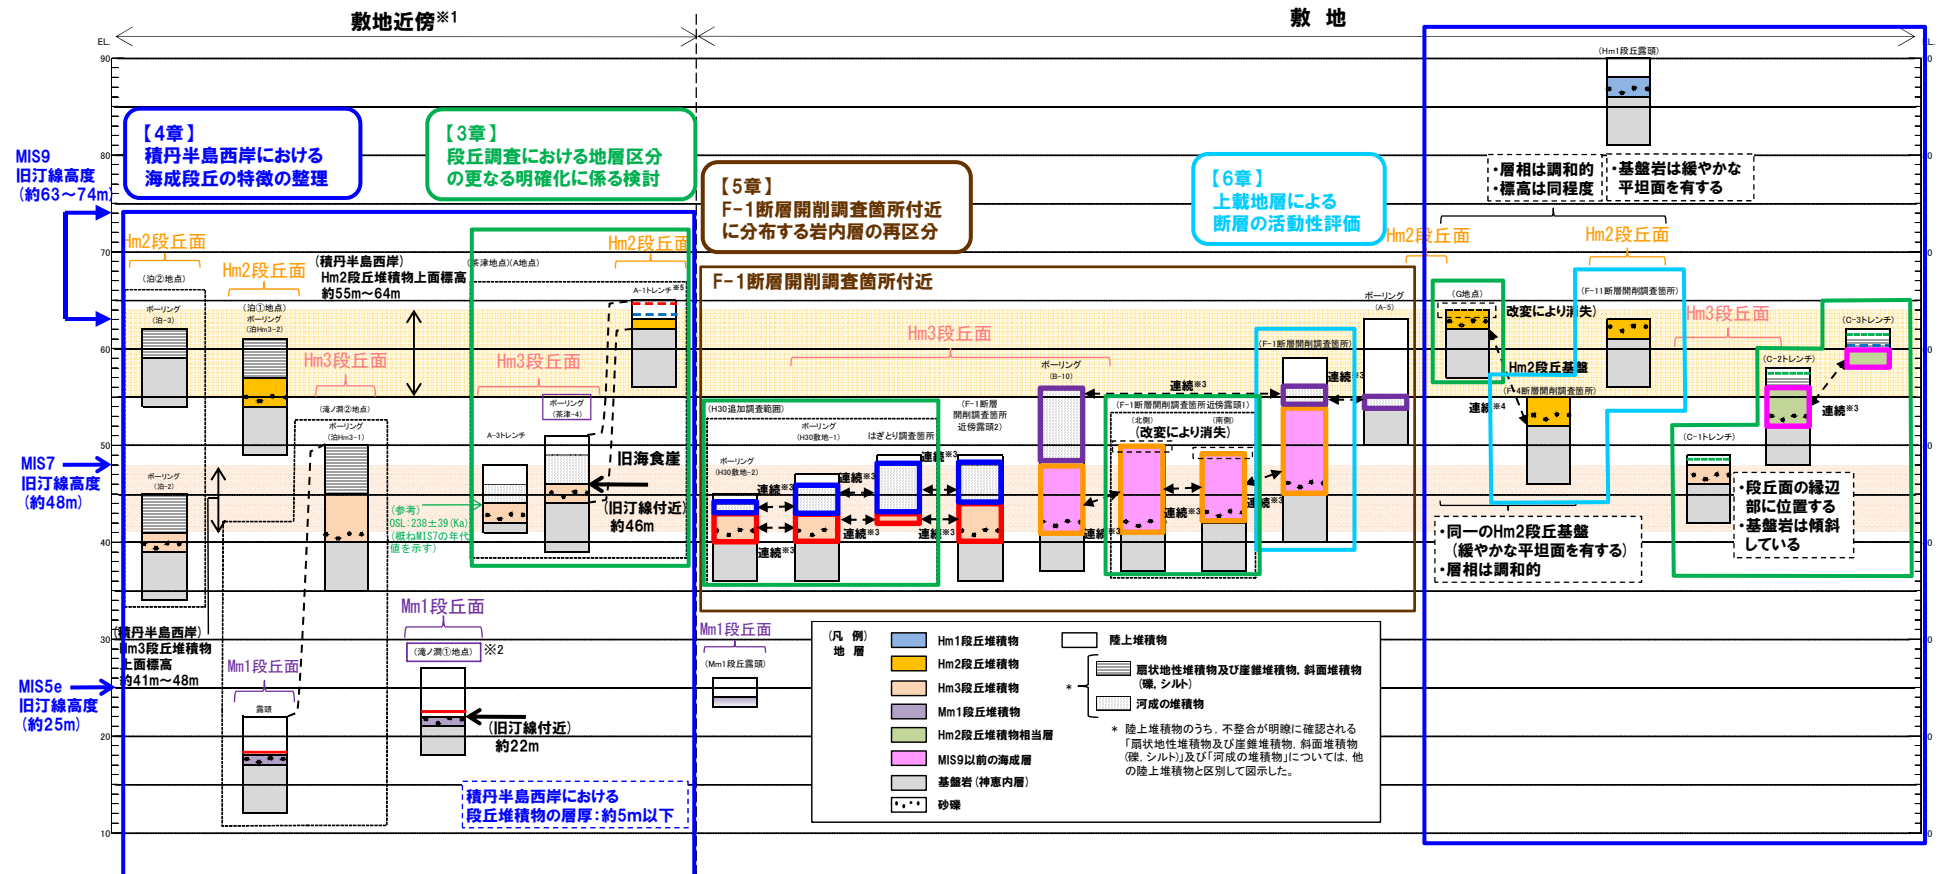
敷地近傍※1

敷　地

EL.

90
80
70
60
50
40
30
20
10

MIS9
旧汀線高度
（約63～74m）

MIS7
旧汀線高度
（約48m）

MIS5e
旧汀線高度
（約25m）

【4章】
積丹半島西岸における
海成段丘の特徴の整理

【3章】
段丘調査における地層区分
の更なる明確化に係る検討

【5章】
F-1断層開削調査箇所付近
に分布する岩内層の再区分

【6章】
上載地層による
断層の活動性評価

Hm2段丘面

（泊②地点）

ボーリング
（泊-3）

Hm2段丘面

（泊①地点）
ボーリング
（泊Hm3-2）

（積丹半島西岸）
Hm2段丘堆積物上面標高
約55m～64m

Hm3段丘面

（滝ノ澗②地点）
ボーリング
（泊Hm3-1）

ボーリング
（泊-2）

（参考）
OSL：238±39（Ka）
（概ねMIS7の年代値を示す）

（積丹半島西岸）
Hm3段丘堆積物
上面標高
約41m～48m

Mm1段丘面

露頭

Hm2段丘面

（茶津地点）（A地点）

A-1トレンチ※5

Hm3段丘面

ボーリング
（茶津-4）

A-3トレンチ

旧海食崖

（旧汀線付近）
約46m

Mm1段丘面

（滝ノ澗①地点）※2

（旧汀線付近）
約22m

積丹半島西岸における
段丘堆積物の層厚：約5m以下

Mm1段丘面

（Mm1段丘露頭）

F-1断層開削調査箇所付近

Hm3段丘面

（H30追加調査範囲）

ボーリング
（H30敷地-2）

ボーリング
（H30敷地-1）

はぎとり調査箇所

（F-1断層開削調査箇所近傍露頭2）

ボーリング
（B-10）

（F-1断層開削調査箇所近傍露頭1）

（北側）　（南側）
（改変により消失）

（F-1断層開削調査箇所）

ボーリング
（A-5）

連続※3

（Hm1段丘露頭）

・層相は調和的
・標高は同程度

・基盤岩は緩やかな
平坦面を有する

Hm2段丘面

Hm2段丘面

（G地点）

改変により消失

Hm2段丘基盤

（F-11断層開削調査箇所）

（F-4断層開削調査箇所）

連続※4

Hm3段丘面

（C-3トレンチ）

（C-2トレンチ）

連続※3

（C-1トレンチ）

・段丘面の縁辺
部に位置する
・基盤岩は傾斜
している

・同一のHm2段丘基盤
（緩やかな平坦面を有する）
・層相は調和的

（凡　例）
地　層

Hm1段丘堆積物
Hm2段丘堆積物
Hm3段丘堆積物
Mm1段丘堆積物
Hm2段丘堆積物相当層
MIS9以前の海成層
基盤岩（神恵内層）
砂礫

陸上堆積物

＊
扇状地性堆積物及び崖錐堆積物，斜面堆積物
（礫，シルト）
河成の堆積物

＊ 陸上堆積物のうち，不整合が明瞭に確認される「扇状地性堆積物及び崖錐堆積物，斜面堆積物（礫，シルト）」及び「河成の堆積物」については，他の陸上堆積物と区別して図示した。